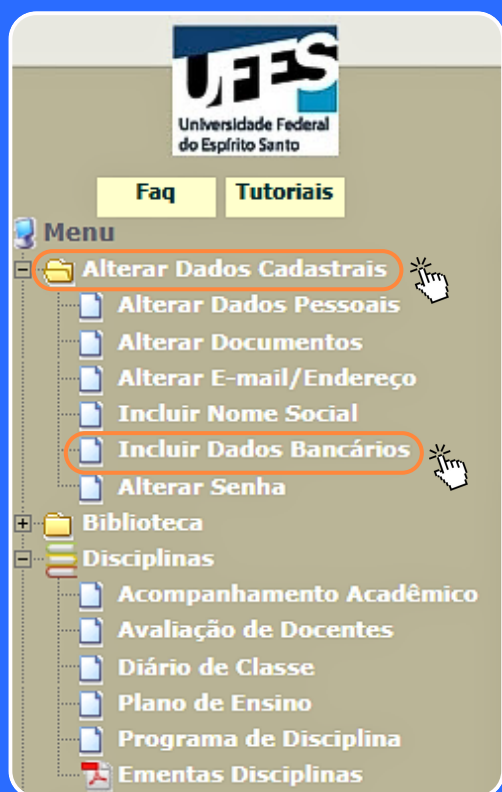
UFES
Universidade Federal do Espírito Santo

Faq
Tutoriais

Menu
Alterar Dados Cadastrais
Alterar Dados Pessoais
Alterar Documentos
Alterar E-mail/Endereço
Incluir Nome Social
Incluir Dados Bancários
Alterar Senha
Biblioteca
Disciplinas
Acompanhamento Acadêmico
Avaliação de Docentes
Diário de Classe
Plano de Ensino
Programa de Disciplina
Ementas Disciplinas